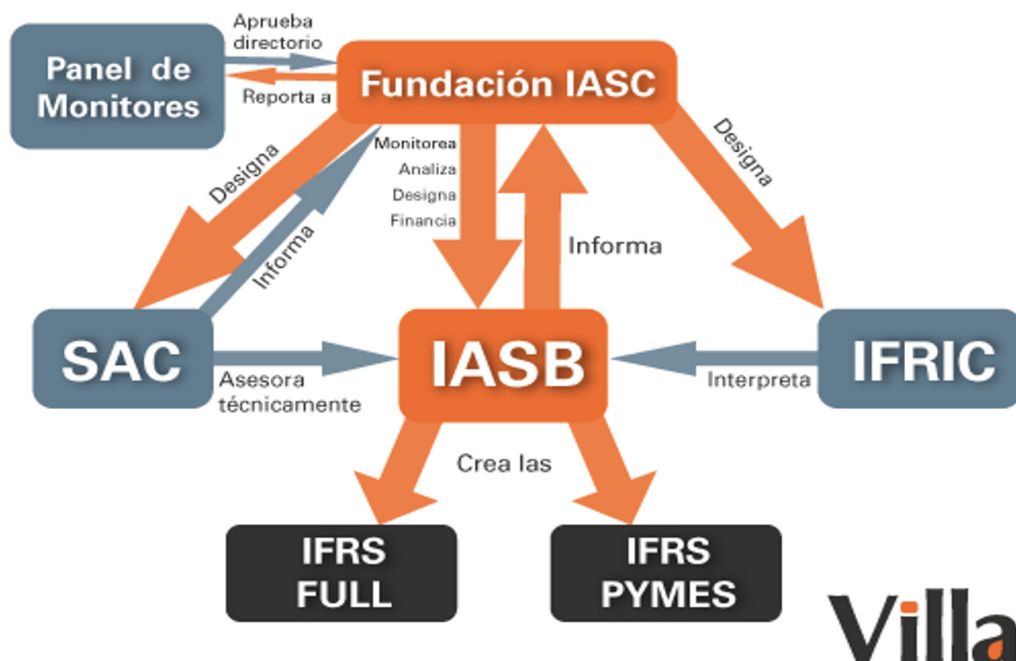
Panel de Monitores

Aprueba directorio

Reporta a

Fundación IASC

Designa

Informa

Monitorea
Analiza
Designa
Financia

Informa

Designa

SAC

Asesora técnicamente

IASB

Interpreta

IFRIC

Crea las

IFRS FULL

IFRS PYMES

Villa